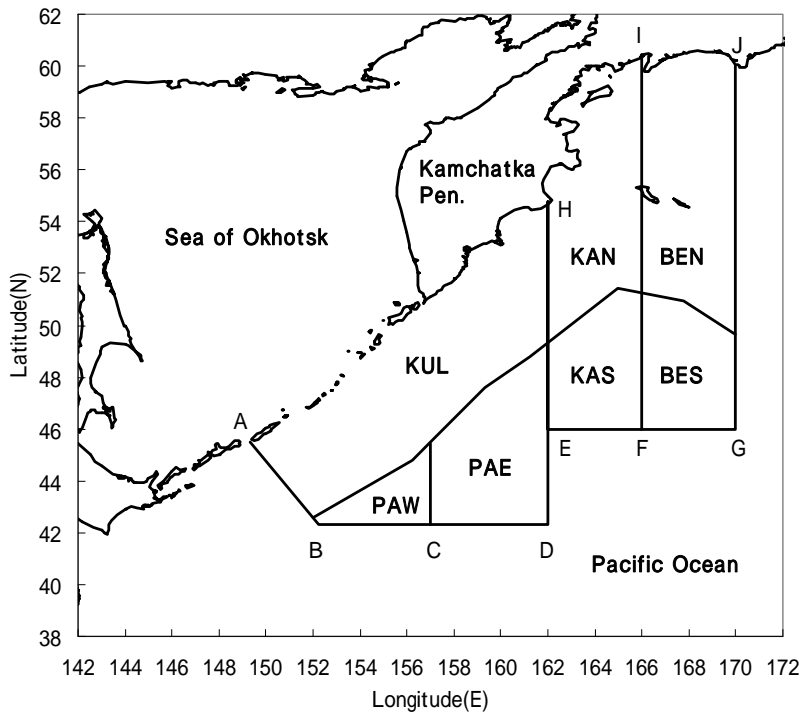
62
60
58
56
54
52
50
48
46
44
42
40
38
Latitude(N)
I
J
Kamchatka Pen.
H
Sea of Okhotsk
KAN
BEN
KUL
KAS
BES
A
E
F
G
PAE
PAW
B
C
D
Pacific Ocean
142
144
146
148
150
152
154
156
158
160
162
164
166
168
170
172
Longitude(E)